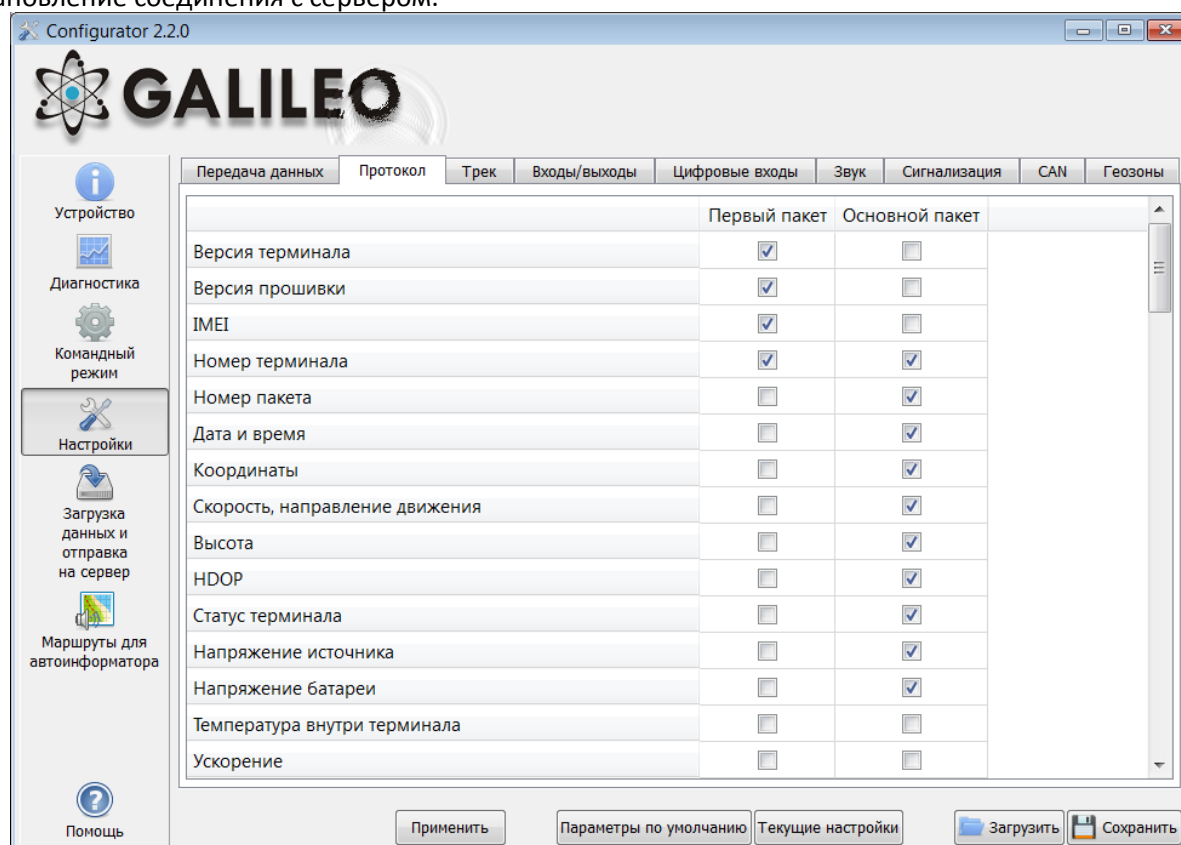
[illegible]новление соединения с сервером.

Configurator 2.2.0

GALILEO

Устройство

Диагностика

Командный режим

Настройки

Загрузка данных и отправка на сервер

Маршруты для автоинформатора

Помощь

Передача данных | Протокол | Трек | Входы/выходы | Цифровые входы | Звук | Сигнализация | CAN | Геозоны

| | Первый пакет | Основной пакет |
|---|---|---|
| Версия терминала | ☑ | ☐ |
| Версия прошивки | ☑ | ☐ |
| IMEI | ☑ | ☐ |
| Номер терминала | ☑ | ☑ |
| Номер пакета | ☐ | ☑ |
| Дата и время | ☐ | ☑ |
| Координаты | ☐ | ☑ |
| Скорость, направление движения | ☐ | ☑ |
| Высота | ☐ | ☑ |
| HDOP | ☐ | ☑ |
| Статус терминала | ☐ | ☑ |
| Напряжение источника | ☐ | ☑ |
| Напряжение батареи | ☐ | ☑ |
| Температура внутри терминала | ☐ | ☐ |
| Ускорение | ☐ | ☐ |

Применить | Параметры по умолчанию | Текущие настройки | Загрузить | Сохранить